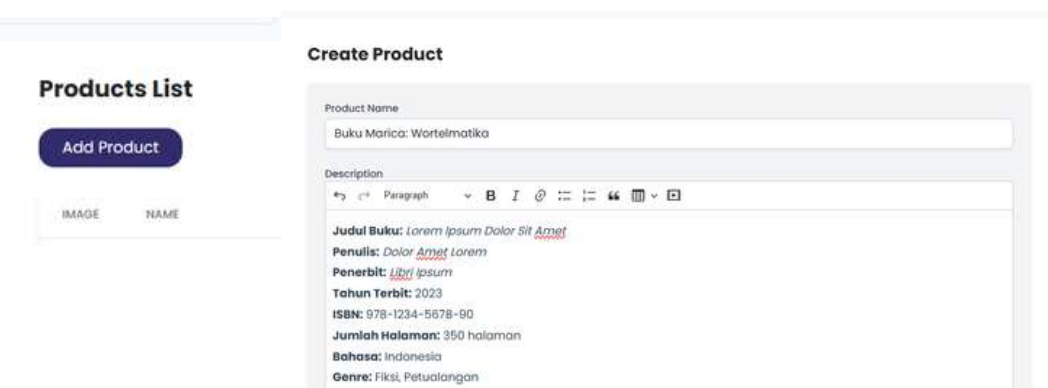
Products List

Add Product

IMAGE NAME

Create Product

Product Name

Buku Marica: Wortelmatika

Description

Paragraph B I

**Judul Buku:** *Lorem Ipsum Dolor Sit Amet*
**Penulis:** *Dolor Amet Lorem*
**Penerbit:** *Libri Ipsum*
**Tahun Terbit:** 2023
**ISBN:** 978-1234-5678-90
**Jumlah Halaman:** 350 halaman
**Bahasa:** Indonesia
**Genre:** Fiksi, Petualangan